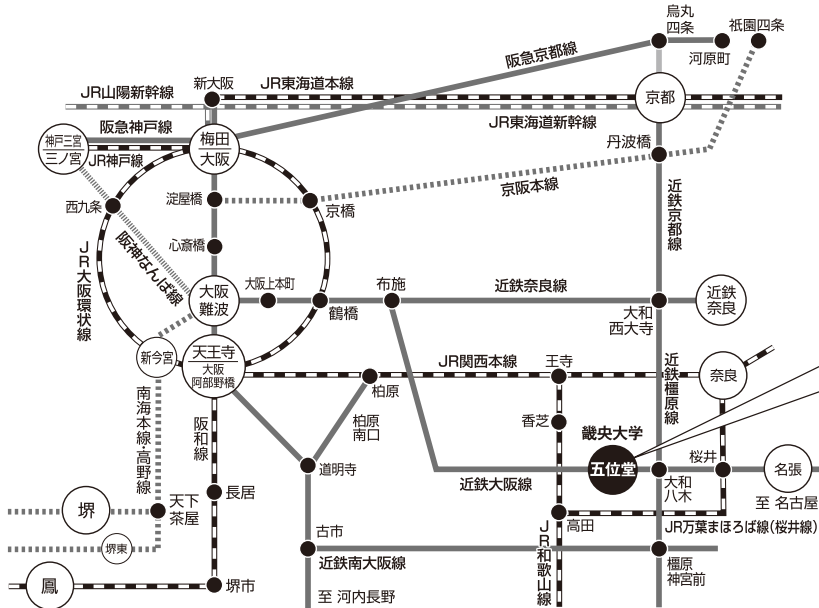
烏丸四条
祇園四条
河原町
阪急京都線
JR山陽新幹線
新大阪
JR東海道本線
京都
JR東海道新幹線
神戸三宮
三ノ宮
阪急神戸線
JR神戸線
梅田
大阪
丹波橋
京阪本線
淀屋橋
京橋
西九条
近鉄京都線
阪神なんば線
心斎橋
JR大阪環状線
大阪難波
大阪上本町
布施
近鉄奈良線
大和西大寺
近鉄奈良
鶴橋
新今宮
天王寺
大阪阿部野橋
JR関西本線
王寺
近鉄橿原線
奈良
柏原
南海本線・高野線
阪和線
柏原南口
香芝
畿央大学
五位堂
桜井
名張
道明寺
大和八木
至 名古屋
近鉄大阪線
堺
天下茶屋
長居
JR和歌山線
高田
JR万葉まほろば線（桜井線）
古市
堺東
近鉄南大阪線
橿原神宮前
鳳
堺市
至 河内長野